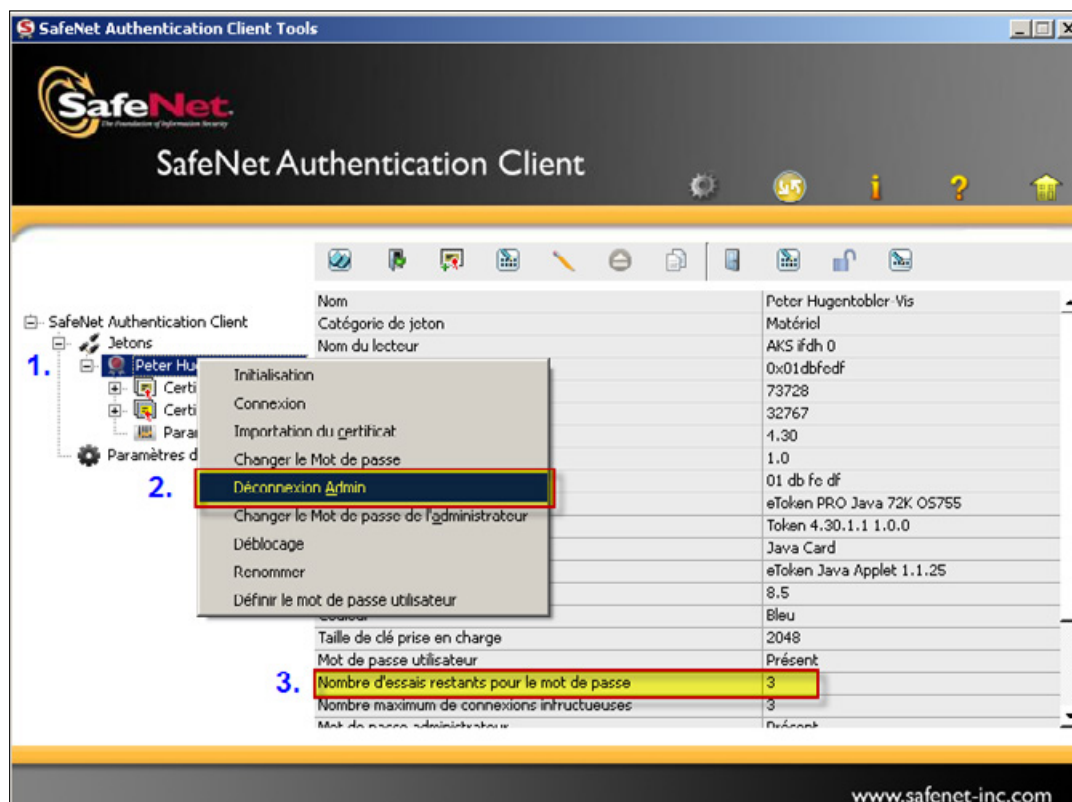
SafeNet Authentication Client Tools

SafeNet
The Foundation of Information Security

SafeNet Authentication Client

SafeNet Authentication Client
Jetons
1. Peter Hu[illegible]
Certi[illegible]
Certi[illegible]
Para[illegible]
Paramètres d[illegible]

Initialisation
Connexion
Importation du certificat
Changer le Mot de passe
2. Déconnexion Admin
Changer le Mot de passe de l'administrateur
Déblocage
Renommer
Définir le mot de passe utilisateur

| Nom | Peter Hugentobler-Vis |
|---|---|
| Catégorie de jeton | Matériel |
| Nom du lecteur | AKS ifdh 0 |
| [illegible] | 0x01dbfcdf |
| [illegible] | 73728 |
| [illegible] | 32767 |
| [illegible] | 4.30 |
| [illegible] | 1.0 |
| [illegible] | 01 db fc df |
| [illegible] | eToken PRO Java 72K OS755 |
| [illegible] | Token 4.30.1.1 1.0.0 |
| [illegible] | Java Card |
| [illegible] | eToken Java Applet 1.1.25 |
| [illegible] | 8.5 |
| Couleur | Bleu |
| Taille de clé prise en charge | 2048 |
| Mot de passe utilisateur | Présent |
| Nombre d'essais restants pour le mot de passe | 3 |
| Nombre maximum de connexions infructueuses | 3 |
| Mot de passe administrateur | Présent |

3.

www.safenet-inc.com